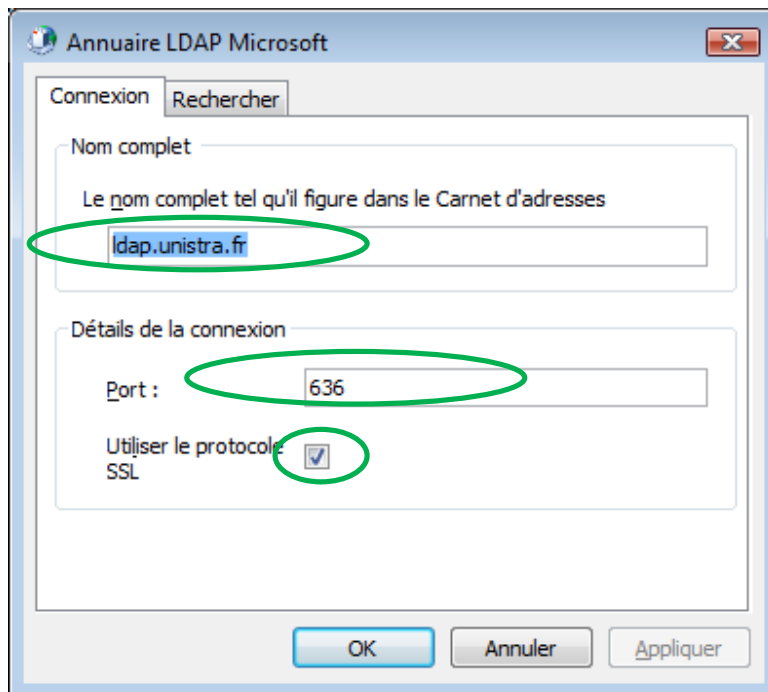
Annuaire LDAP Microsoft

Connexion Rechercher

Nom complet

Le nom complet tel qu'il figure dans le Carnet d'adresses

ldap.unistra.fr

Détails de la connexion

Port : 636

Utiliser le protocole SSL

OK Annuler Appliquer